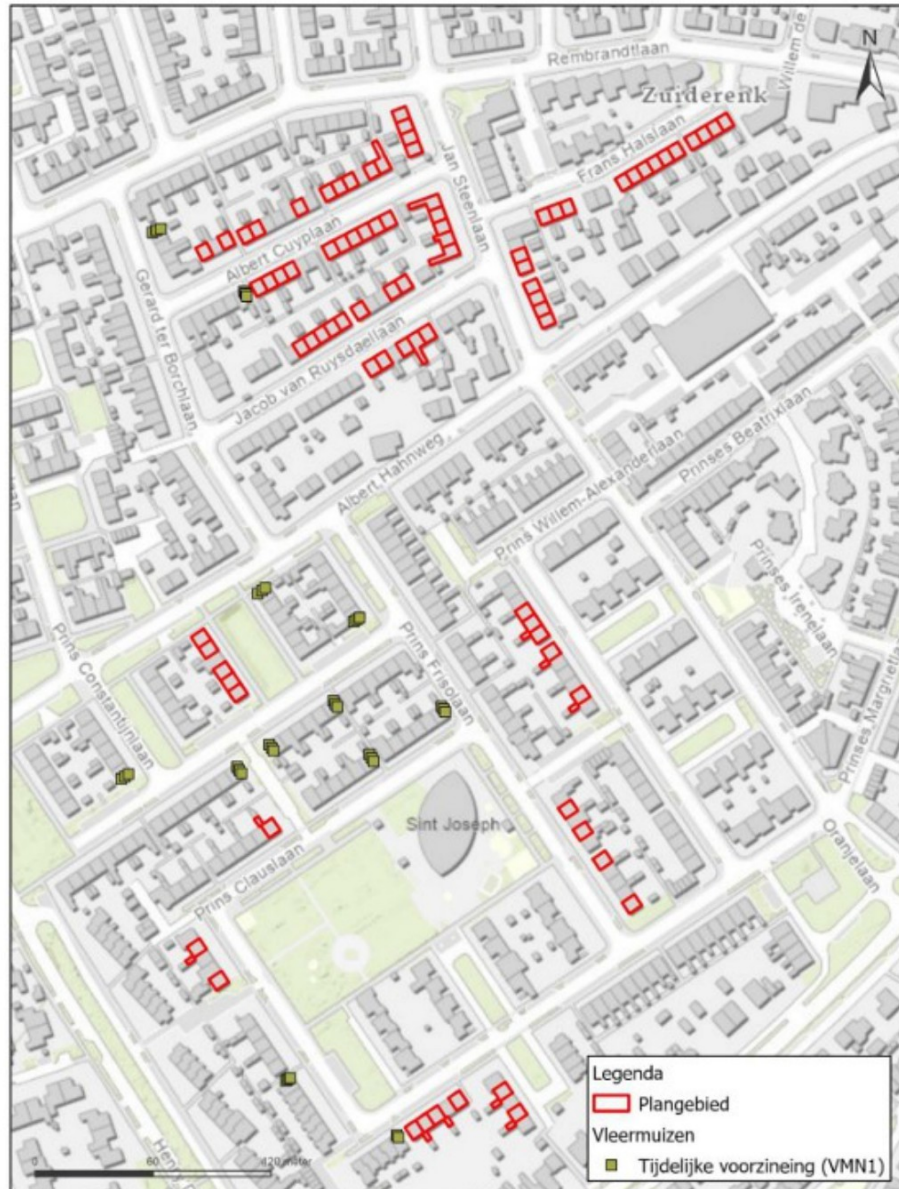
Rembrandtlaan
Willem de
N
Zuiderenk
Frans Halslaan
Jan Steenlaan
Albert Cuyplaan
Gerard ter Borchlaan
Jacob van Ruysdaellaan
Albert Hahnweg
Prins Willem-Alexanderlaan
Prinses Beatrixlaan
Prinses Irenelaan
Prins Constantijnlaan
Prins Frisolaan
Prinses Margrietla
Sint Joseph
Oranjelaan
Prins Clauslaan
He
0 60 120 meter

Legenda
Plangebied
Vleermuizen
Tijdelijke voorzineing (VMN1)